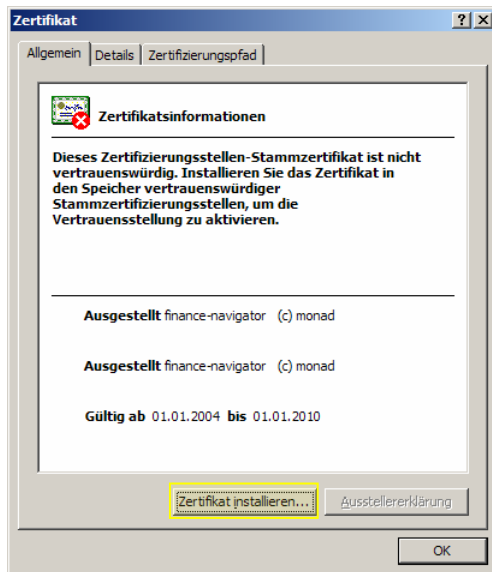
Zertifikat

?

X

Allgemein

Details

Zertifizierungspfad

Zertifikatsinformationen

Dieses Zertifizierungsstellen-Stammzertifikat ist nicht vertrauenswürdig. Installieren Sie das Zertifikat in den Speicher vertrauenswürdiger Stammzertifizierungsstellen, um die Vertrauensstellung zu aktivieren.

Ausgestellt finance-navigator (c) monad

Ausgestellt finance-navigator (c) monad

Gültig ab 01.01.2004 bis 01.01.2010

Zertifikat installieren...

Ausstellererklärung

OK